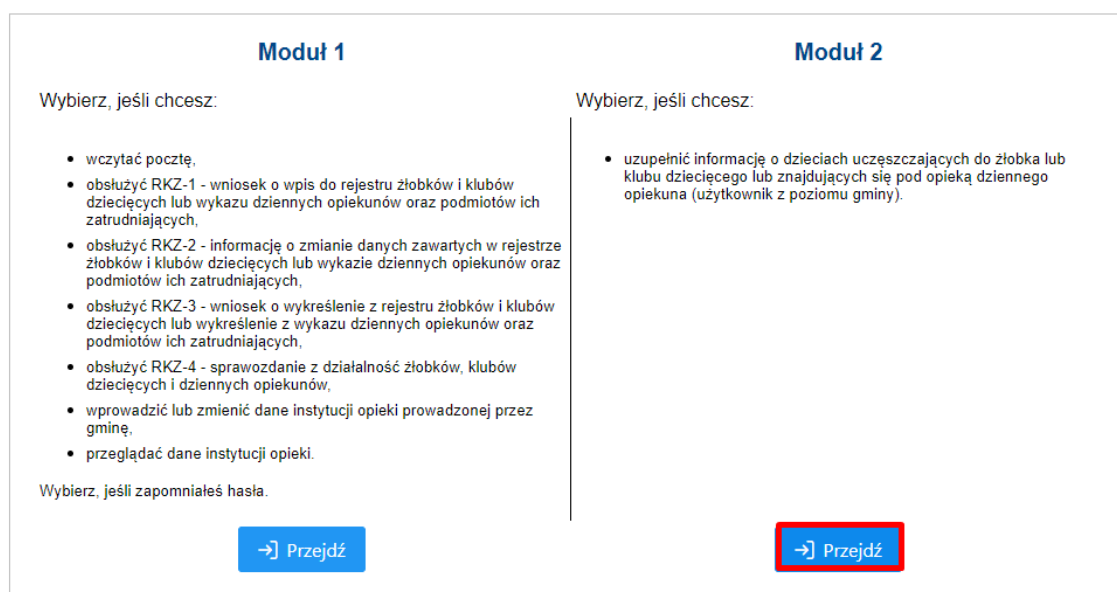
Moduł 1

Wybierz, jeśli chcesz:

- wczytać pocztę,
- obsłużyć RKZ-1 - wniosek o wpis do rejestru żłobków i klubów dziecięcych lub wykazu dziennych opiekunów oraz podmiotów ich zatrudniających,
- obsłużyć RKZ-2 - informację o zmianie danych zawartych w rejestrze żłobków i klubów dziecięcych lub wykazie dziennych opiekunów oraz podmiotów ich zatrudniających,
- obsłużyć RKZ-3 - wniosek o wykreślenie z rejestru żłobków i klubów dziecięcych lub wykreślenie z wykazu dziennych opiekunów oraz podmiotów ich zatrudniających,
- obsłużyć RKZ-4 - sprawozdanie z działalność żłobków, klubów dziecięcych i dziennych opiekunów,
- wprowadzić lub zmienić dane instytucji opieki prowadzonej przez gminę,
- przeglądać dane instytucji opieki.

Wybierz, jeśli zapomniałeś hasła.

Przejdź

Moduł 2

Wybierz, jeśli chcesz:

- uzupełnić informację o dzieciach uczęszczających do żłobka lub klubu dziecięcego lub znajdujących się pod opieką dziennego opiekuna (użytkownik z poziomu gminy).

Przejdź